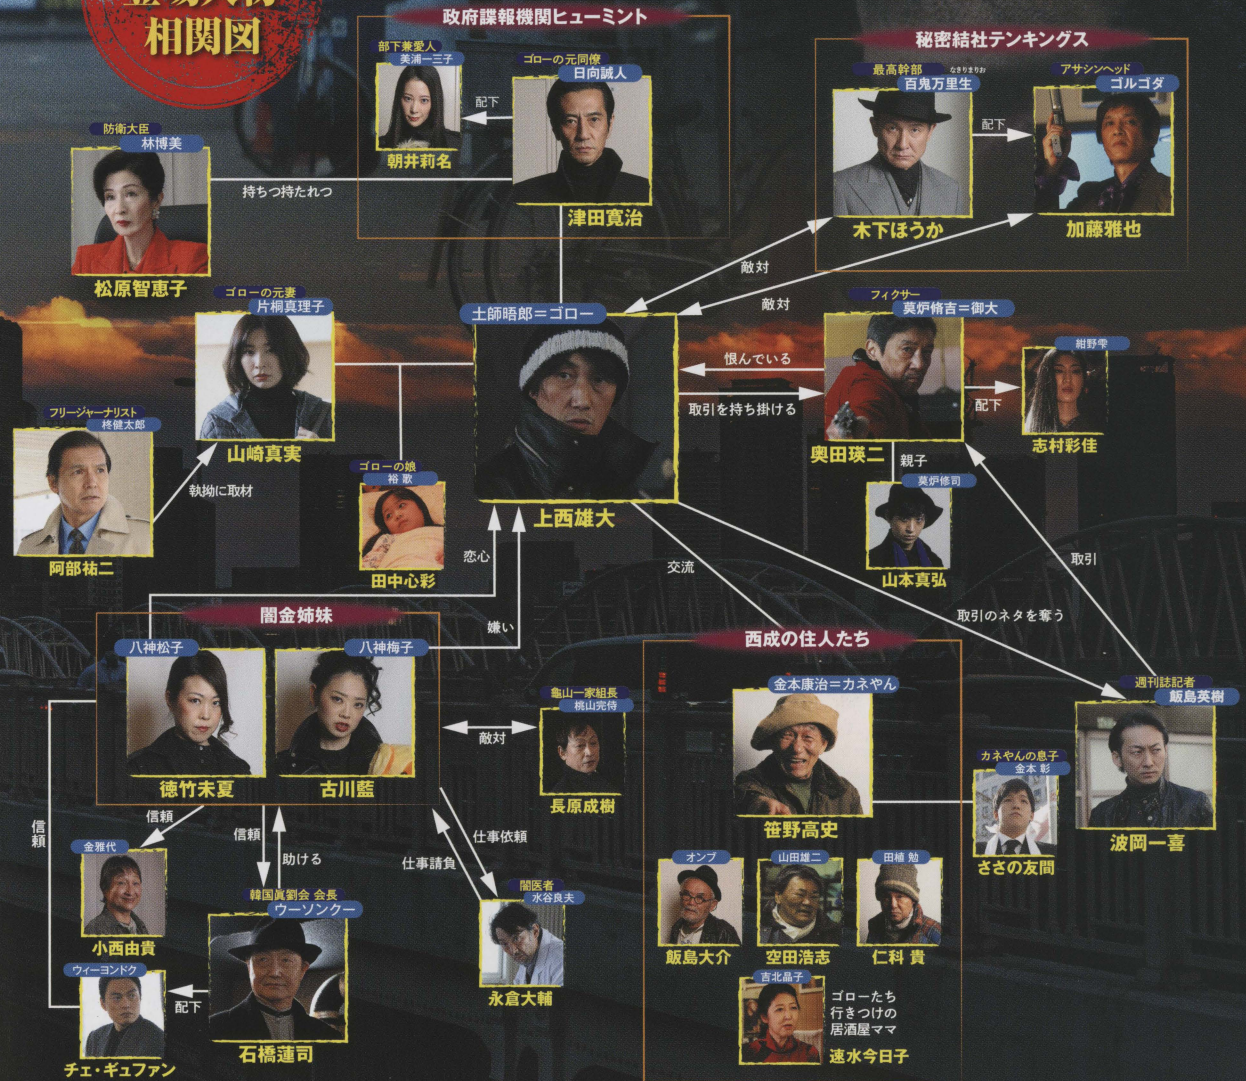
相関図

政府諜報機関ヒューミント

部下兼愛人
美浦一三子
朝井莉名

ゴローの元同僚
日向誠人
津田寛治

配下

防衛大臣
林博美
松原智恵子

持ちつ持たれつ

秘密結社テンキングス

最高幹部
百鬼万里生
木下ほうか

アサシンヘッド
ゴルゴダ
加藤雅也

配下

敵対
敵対

ゴローの元妻
片桐真理子
山崎真実

土師晤郎＝ゴロー
上西雄大

フィクサー
莫炉脩吉＝御大
奥田瑛二

恨んでいる
取引を持ち掛ける

配下
紺野雫
志村彩佳

親子
莫炉修司
山本真弘

フリージャーナリスト
柊健太郎
阿部祐二

執拗に取材

ゴローの娘
裕歌
田中心彩

恋心
嫌い
交流
取引
取引のネタを奪う

闇金姉妹

八神松子
徳竹未夏

八神梅子
古川藍

敵対

亀山一家組長
桃山完侍
長原成樹

西成の住人たち

金本康治＝カネやん
笹野高史

週刊誌記者
飯島英樹
波岡一喜

カネやんの息子
金本 彰
ささの友間

信頼
信頼
信頼
助ける
仕事請負
仕事依頼

金雅代
小西由貴

韓国眞劉会 会長
ウーソンクー
石橋蓮司

ウィーヨンドク
チェ・ギュファン

配下

闇医者
水谷良夫
永倉大輔

オンブ
飯島大介

山田雄二
空田浩志

田植 勉
仁科 貴

吉北晶子
ゴローたち
行きつけの
居酒屋ママ
速水今日子